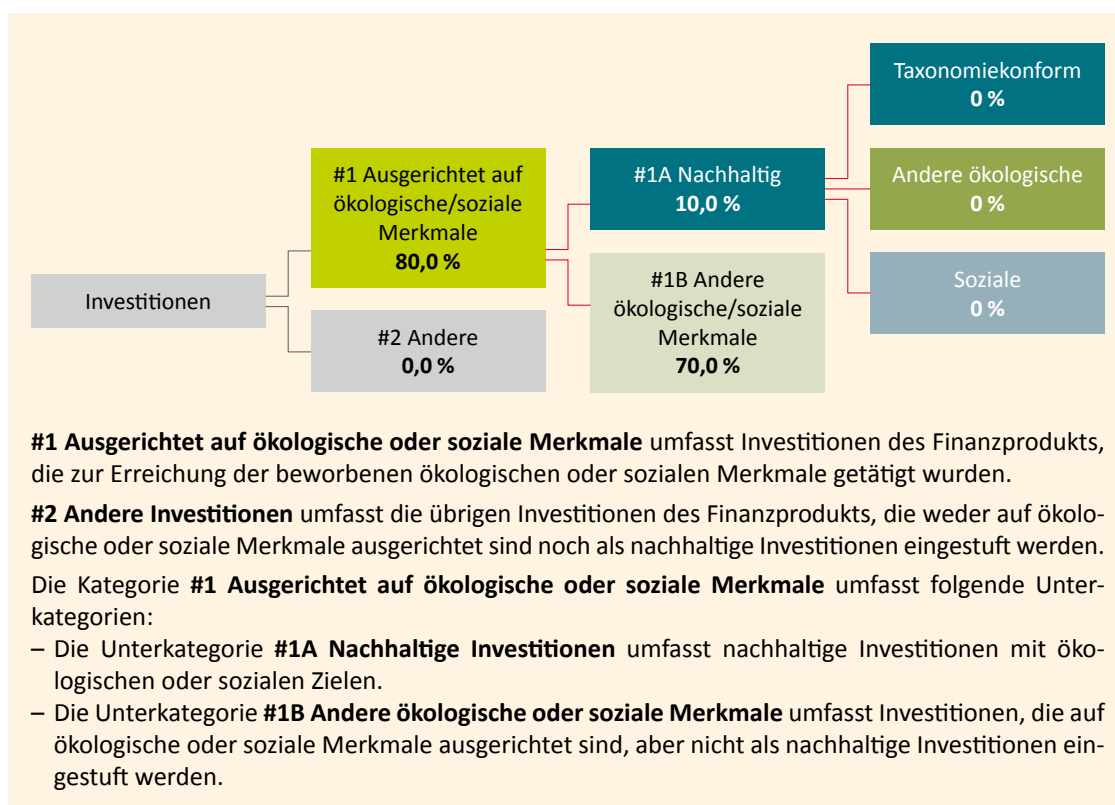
Investitionen

#1 Ausgerichtet auf ökologische/soziale Merkmale
**80,0 %**

#2 Andere
**0,0 %**

#1A Nachhaltig
**10,0 %**

#1B Andere ökologische/soziale Merkmale
**70,0 %**

Taxonomiekonform
**0 %**

Andere ökologische
**0 %**

Soziale
**0 %**

**#1 Ausgerichtet auf ökologische oder soziale Merkmale** umfasst Investitionen des Finanzprodukts, die zur Erreichung der beworbenen ökologischen oder sozialen Merkmale getätigt wurden.

**#2 Andere Investitionen** umfasst die übrigen Investitionen des Finanzprodukts, die weder auf ökologische oder soziale Merkmale ausgerichtet sind noch als nachhaltige Investitionen eingestuft werden.

Die Kategorie **#1 Ausgerichtet auf ökologische oder soziale Merkmale** umfasst folgende Unterkategorien:

– Die Unterkategorie **#1A Nachhaltige Investitionen** umfasst nachhaltige Investitionen mit ökologischen oder sozialen Zielen.

– Die Unterkategorie **#1B Andere ökologische oder soziale Merkmale** umfasst Investitionen, die auf ökologische oder soziale Merkmale ausgerichtet sind, aber nicht als nachhaltige Investitionen eingestuft werden.